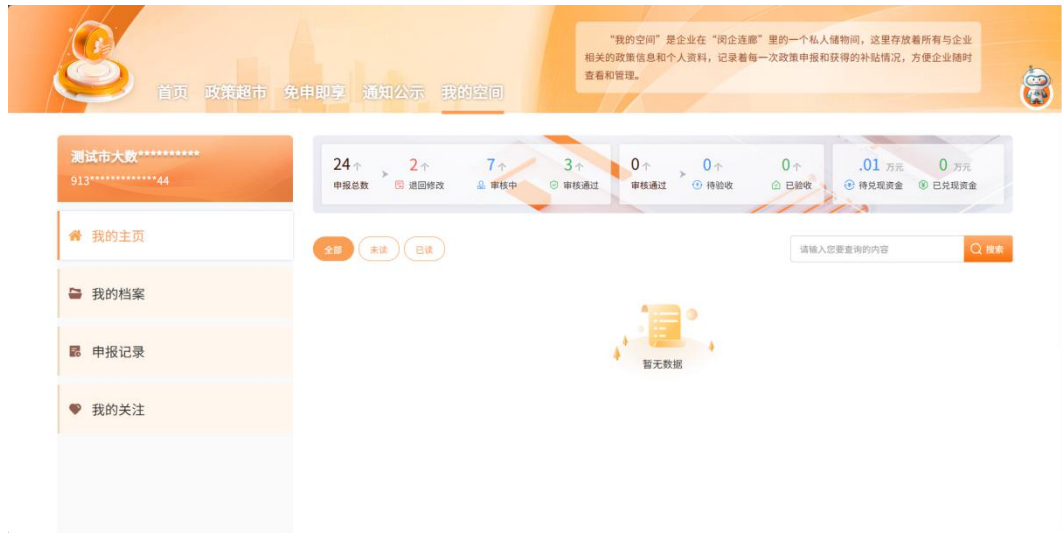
首页 政策超市 免申即享 通知公示 我的空间

“我的空间”是企业在“闵企连廊”里的一个私人储物间，这里存放着所有与企业相关的政策信息和个人资料，记录着每一次政策申报和获得的补贴情况，方便企业随时查看和管理。

测试市大数**********
913**************44

我的主页

我的档案

申报记录

我的关注

24个 申报总数
2个 退回修改
7个 审核中
3个 审核通过
0个 审核通过
0个 待验收
0个 已验收
.01 万元 待兑现资金
0 万元 已兑现资金

全部 未读 已读

请输入您要查询的内容 搜索

暂无数据